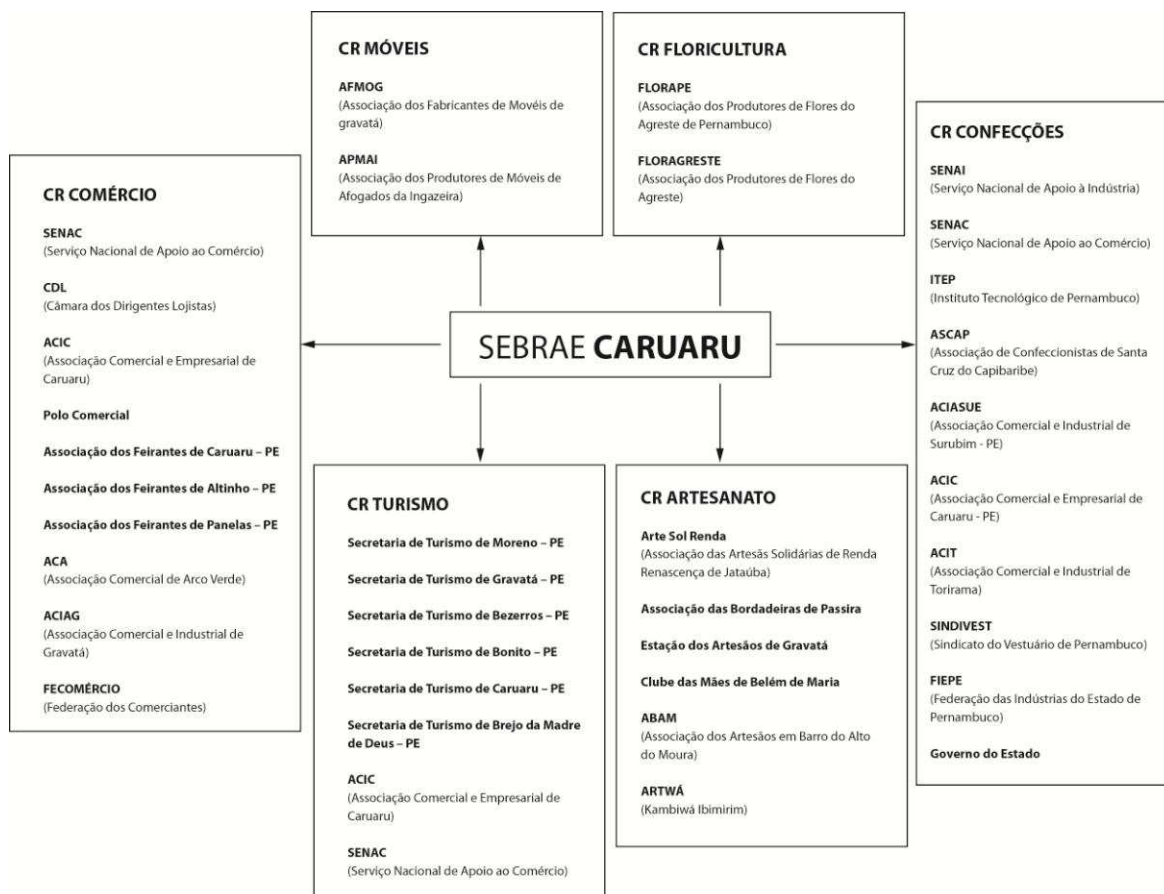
CR MÓVEIS

AFMOG
(Associação dos Fabricantes de Movéis de gravatá)

APMAI
(Associação dos Produtores de Móveis de Afogados da Ingazeira)

CR FLORICULTURA

FLORAPE
(Associação dos Produtores de Flores do Agreste de Pernambuco)

FLORAGRESTE
(Associação dos Produtores de Flores do Agreste)

CR COMÉRCIO

SENAC
(Serviço Nacional de Apoio ao Comércio)

CDL
(Câmara dos Dirigentes Lojistas)

ACIC
(Associação Comercial e Empresarial de Caruaru)

Polo Comercial

Associação dos Feirantes de Caruaru – PE

Associação dos Feirantes de Altinho – PE

Associação dos Feirantes de Panelas – PE

ACA
(Associação Comercial de Arco Verde)

ACIAG
(Associação Comercial e Industrial de Gravatá)

FECOMÉRCIO
(Federação dos Comerciantes)

SEBRAE CARUARU

CR CONFECÇÕES

SENAI
(Serviço Nacional de Apoio à Indústria)

SENAC
(Serviço Nacional de Apoio ao Comércio)

ITEP
(Instituto Tecnológico de Pernambuco)

ASCAP
(Associação de Confeccionistas de Santa Cruz do Capibaribe)

ACIASUE
(Associação Comercial e Industrial de Surubim - PE)

ACIC
(Associação Comercial e Empresarial de Caruaru - PE)

ACIT
(Associação Comercial e Industrial de Torirama)

SINDIVEST
(Sindicato do Vestuário de Pernambuco)

FIEPE
(Federação das Indústrias do Estado de Pernambuco)

Governo do Estado

CR TURISMO

Secretaria de Turismo de Moreno – PE

Secretaria de Turismo de Gravatá – PE

Secretaria de Turismo de Bezerros – PE

Secretaria de Turismo de Bonito – PE

Secretaria de Turismo de Caruaru – PE

Secretaria de Turismo de Brejo da Madre de Deus – PE

ACIC
(Associação Comercial e Empresarial de Caruaru)

SENAC
(Serviço Nacional de Apoio ao Comércio)

CR ARTESANATO

Arte Sol Renda
(Associação das Artesãs Solidárias de Renda Renascença de Jataúba)

Associação das Bordadeiras de Passira

Estação dos Artesãos de Gravatá

Clube das Mães de Belém de Maria

ABAM
(Associação dos Artesãos em Barro do Alto do Moura)

ARTWÁ
(Kambiwá Ibimirim)